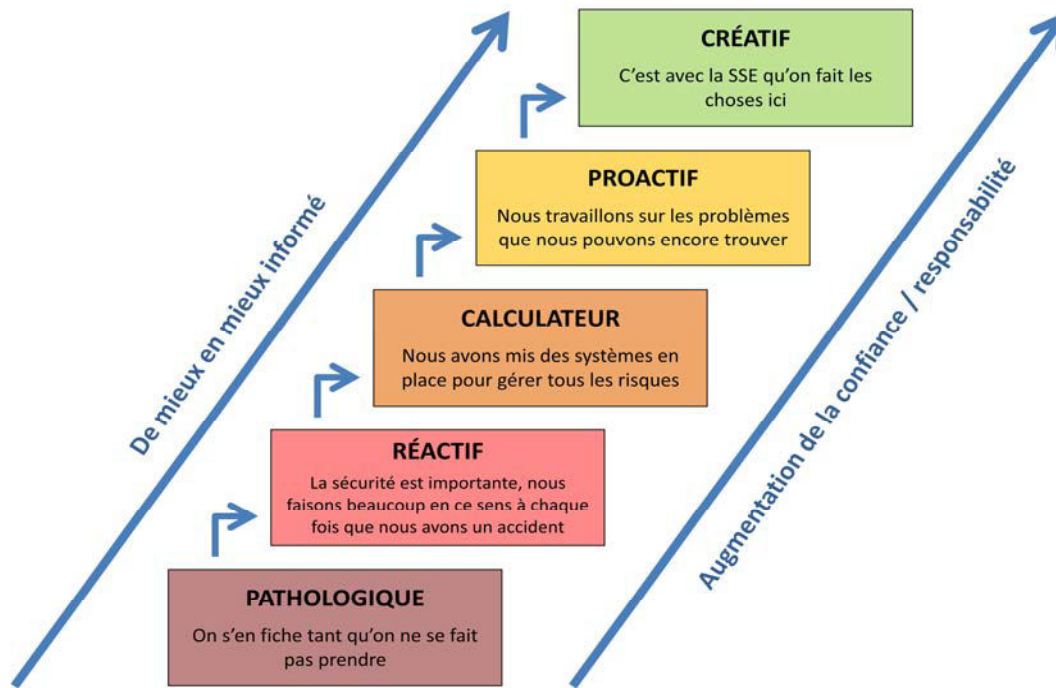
De mieux en mieux informé

CRÉATIF
C'est avec la SSE qu'on fait les choses ici

PROACTIF
Nous travaillons sur les problèmes que nous pouvons encore trouver

CALCULATEUR
Nous avons mis des systèmes en place pour gérer tous les risques

RÉACTIF
La sécurité est importante, nous faisons beaucoup en ce sens à chaque fois que nous avons un accident

PATHOLOGIQUE
On s'en fiche tant qu'on ne se fait pas prendre

Augmentation de la confiance / responsabilité